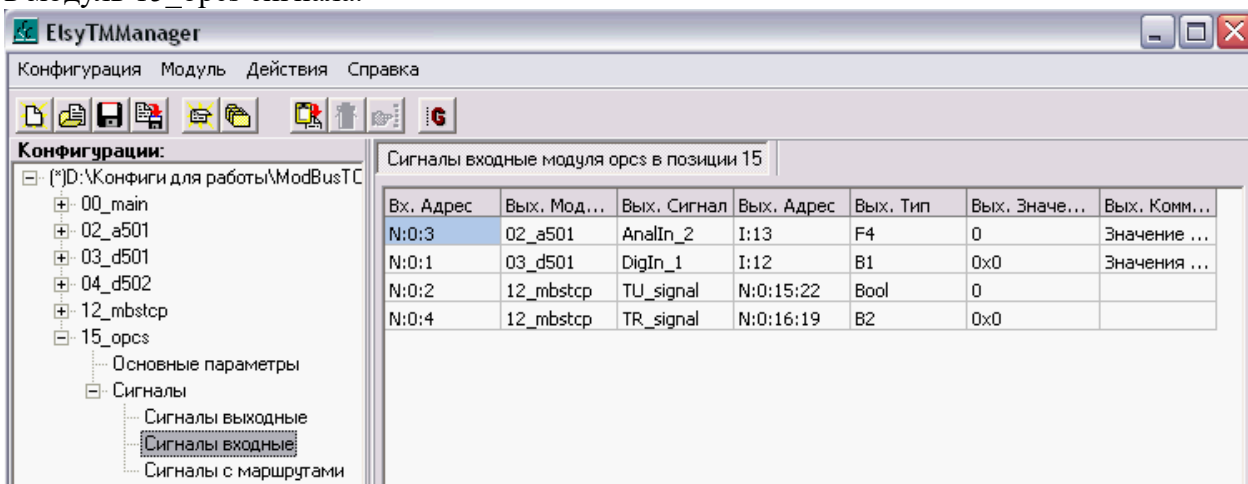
ElsyTMManager

Конфигурация Модуль Действия Справка

Конфигурации:

(*)D:\Конфиги для работы\ModBusTC
00_main
02_a501
03_d501
04_d502
12_mbstcp
15_opcs
Основные параметры
Сигналы
Сигналы выходные
Сигналы входные
Сигналы с маршрутами

Сигналы входные модуля opcs в позиции 15

| Вх. Адрес | Вых. Мод... | Вых. Сигнал | Вых. Адрес | Вых. Тип | Вых. Значе... | Вых. Комм... |
|---|---|---|---|---|---|---|
| N:0:3 | 02_a501 | AnalIn_2 | I:13 | F4 | 0 | Значение ... |
| N:0:1 | 03_d501 | DigIn_1 | I:12 | B1 | 0x0 | Значения ... |
| N:0:2 | 12_mbstcp | TU_signal | N:0:15:22 | Bool | 0 | |
| N:0:4 | 12_mbstcp | TR_signal | N:0:16:19 | B2 | 0x0 | |